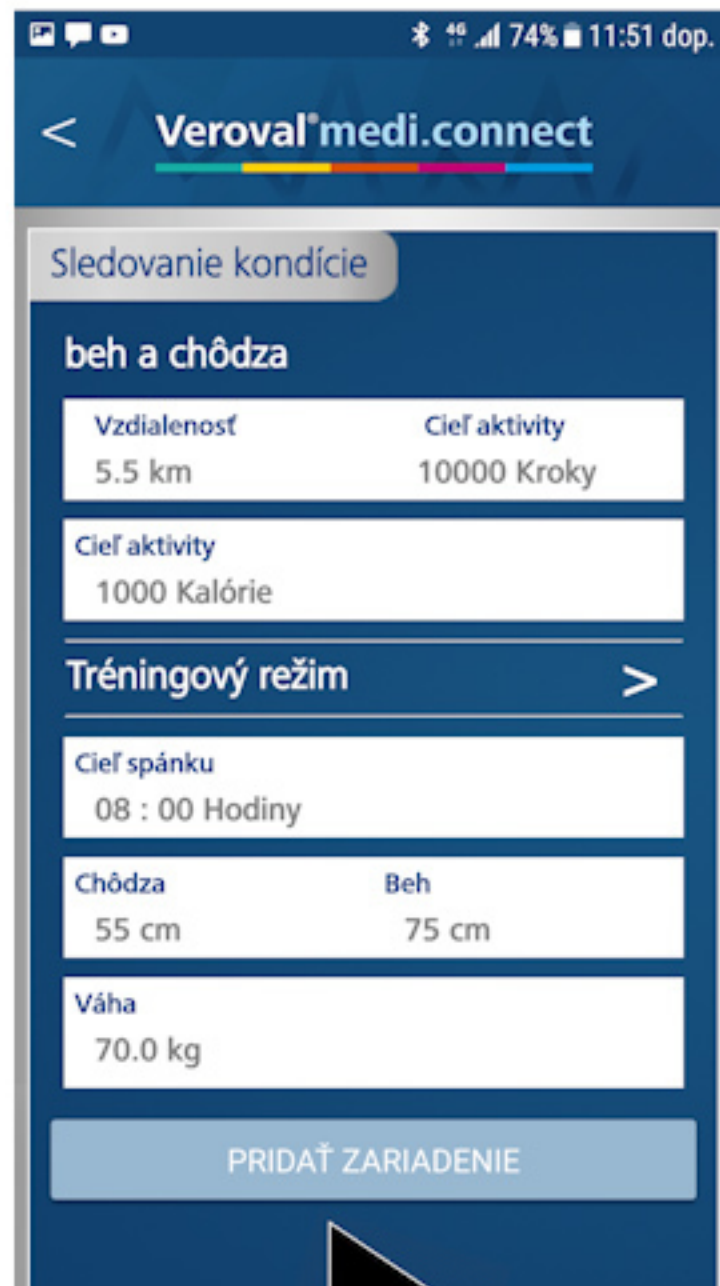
74% 11:51 dop.

<

Veroval®medi.connect

Sledovanie kondície

beh a chôdza

Vzdialenosť
5.5 km

Cieľ aktivity
10000 Kroky

Cieľ aktivity
1000 Kalórie

Tréningový režim >

Cieľ spánku
08 : 00 Hodiny

Chôdza
55 cm

Beh
75 cm

Váha
70.0 kg

PRIDAŤ ZARIADENIE